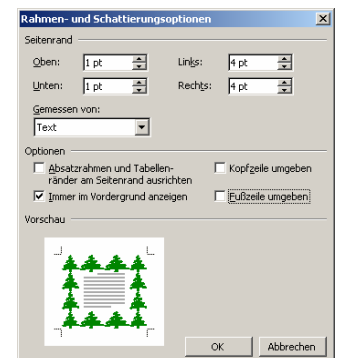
Rahmen- und Schattierungsoptionen

Seitenrand

Oben: 1 pt

Links: 4 pt

Unten: 1 pt

Rechts: 4 pt

Gemessen von:

Text

Optionen

Absatzrahmen und Tabellenränder am Seitenrand ausrichten

Kopfzeile umgeben

Immer im Vordergrund anzeigen

Fußzeile umgeben

Vorschau

OK

Abbrechen